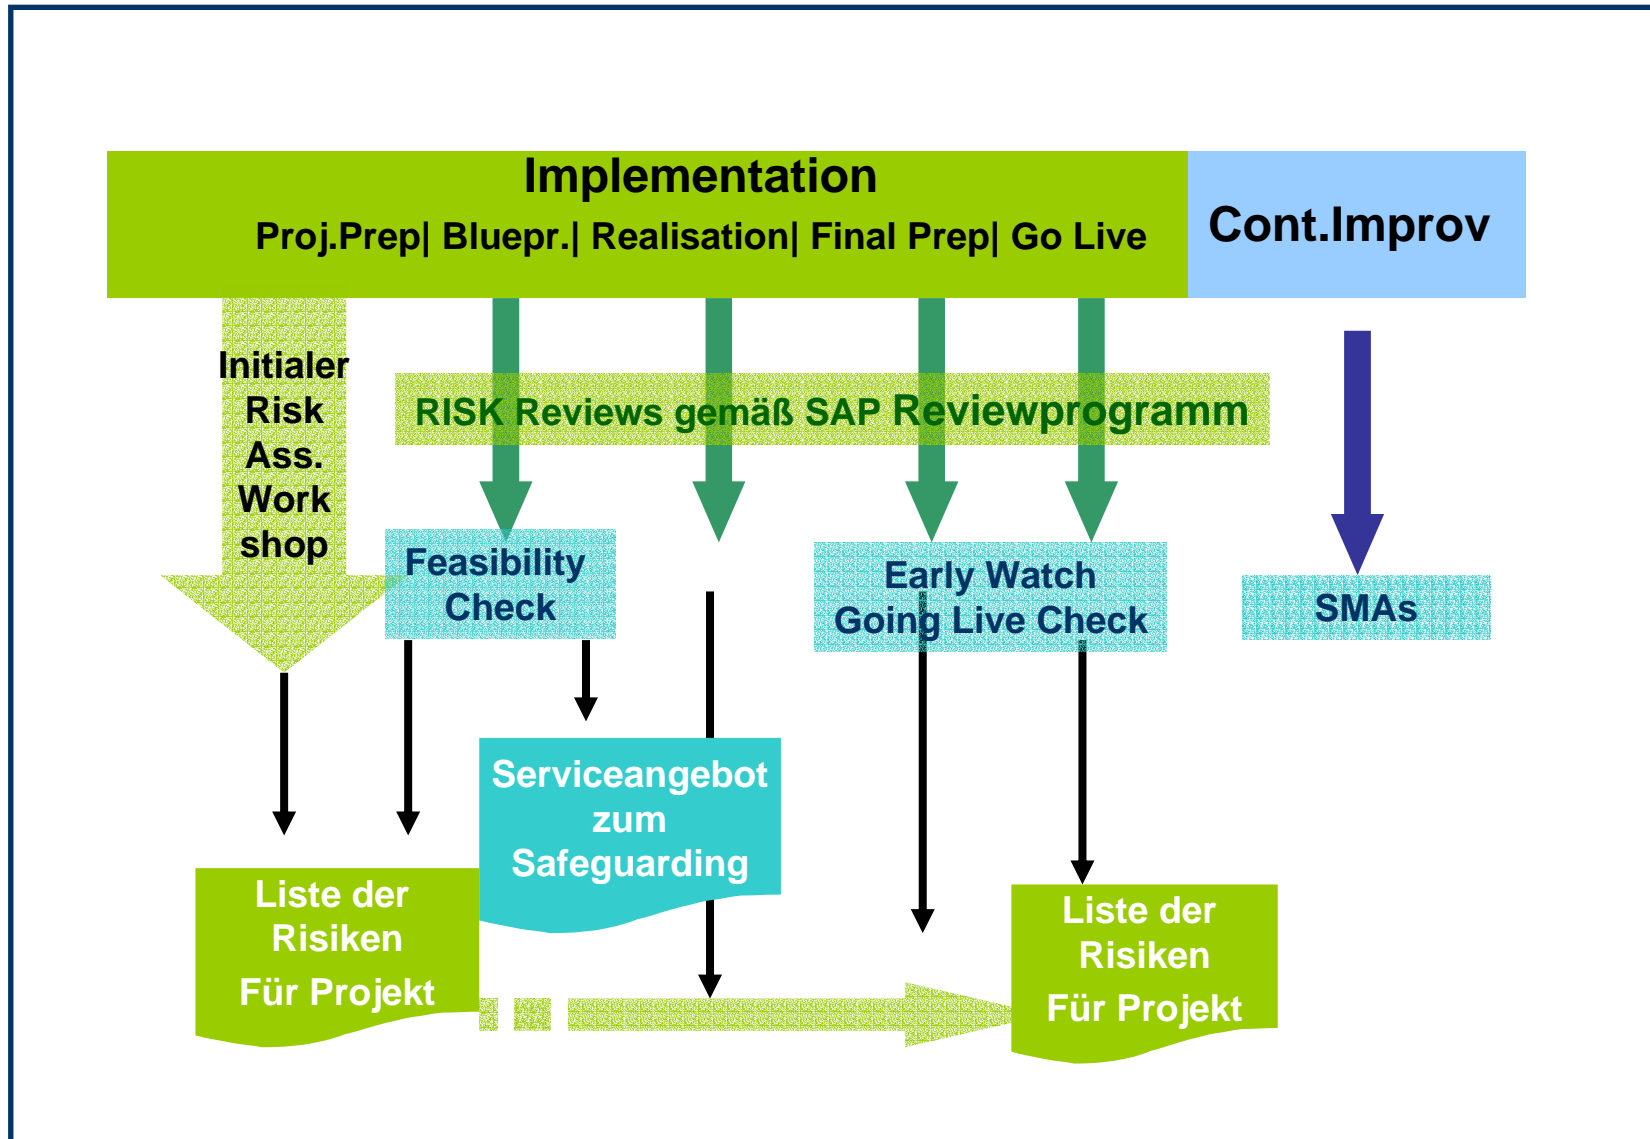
Implementation

Proj.Prep| Bluepr.| Realisation| Final Prep| Go Live

Cont.Improv

Initialer Risk Ass. Work shop

RISK Reviews gemäß SAP Reviewprogramm

Feasibility Check

Early Watch Going Live Check

SMAs

Serviceangebot zum Safeguarding

Liste der Risiken Für Projekt

Liste der Risiken Für Projekt